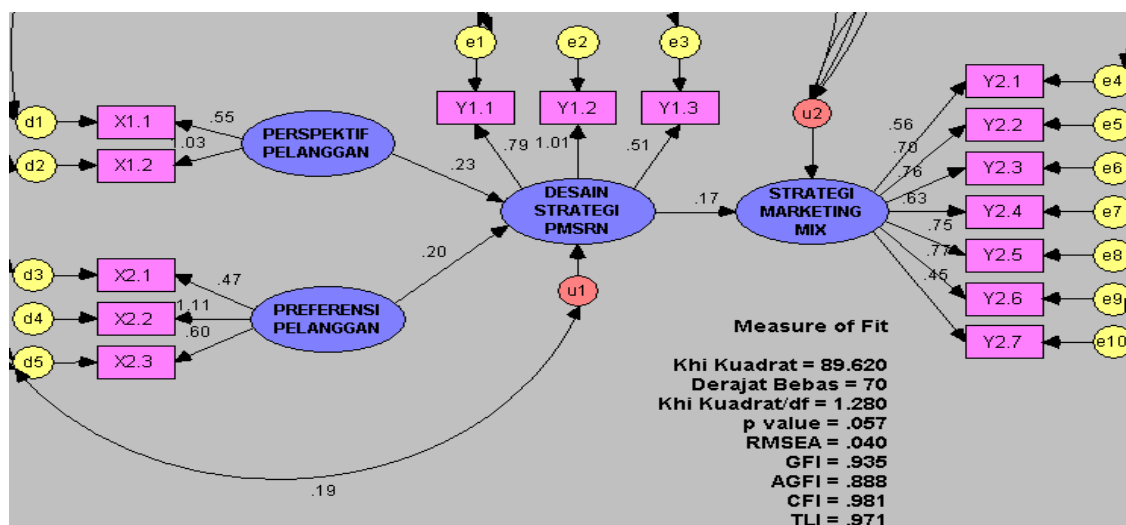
e1
e2
e3
Y1.1
Y1.2
Y1.3
u2
d1
X1.1
.55
.03
PERSPEKTIF PELANGGAN
d2
X1.2
.79
1.01
.51
.23
DESAIN STRATEGI PMSRN
.17
STRATEGI MARKETING MIX
.56
.70
.76
.63
.75
.77
.45
Y2.1
Y2.2
Y2.3
Y2.4
Y2.5
Y2.6
Y2.7
e4
e5
e6
e7
e8
e9
e10
.20
d3
X2.1
.47
u1
d4
X2.2
1.11
.60
PREFERENSI PELANGGAN
d5
X2.3
.19

Measure of Fit

Khi Kuadrat = 89.620
Derajat Bebas = 70
Khi Kuadrat/df = 1.280
p value = .057
RMSEA = .040
GFI = .935
AGFI = .888
CFI = .981
TLI = .971